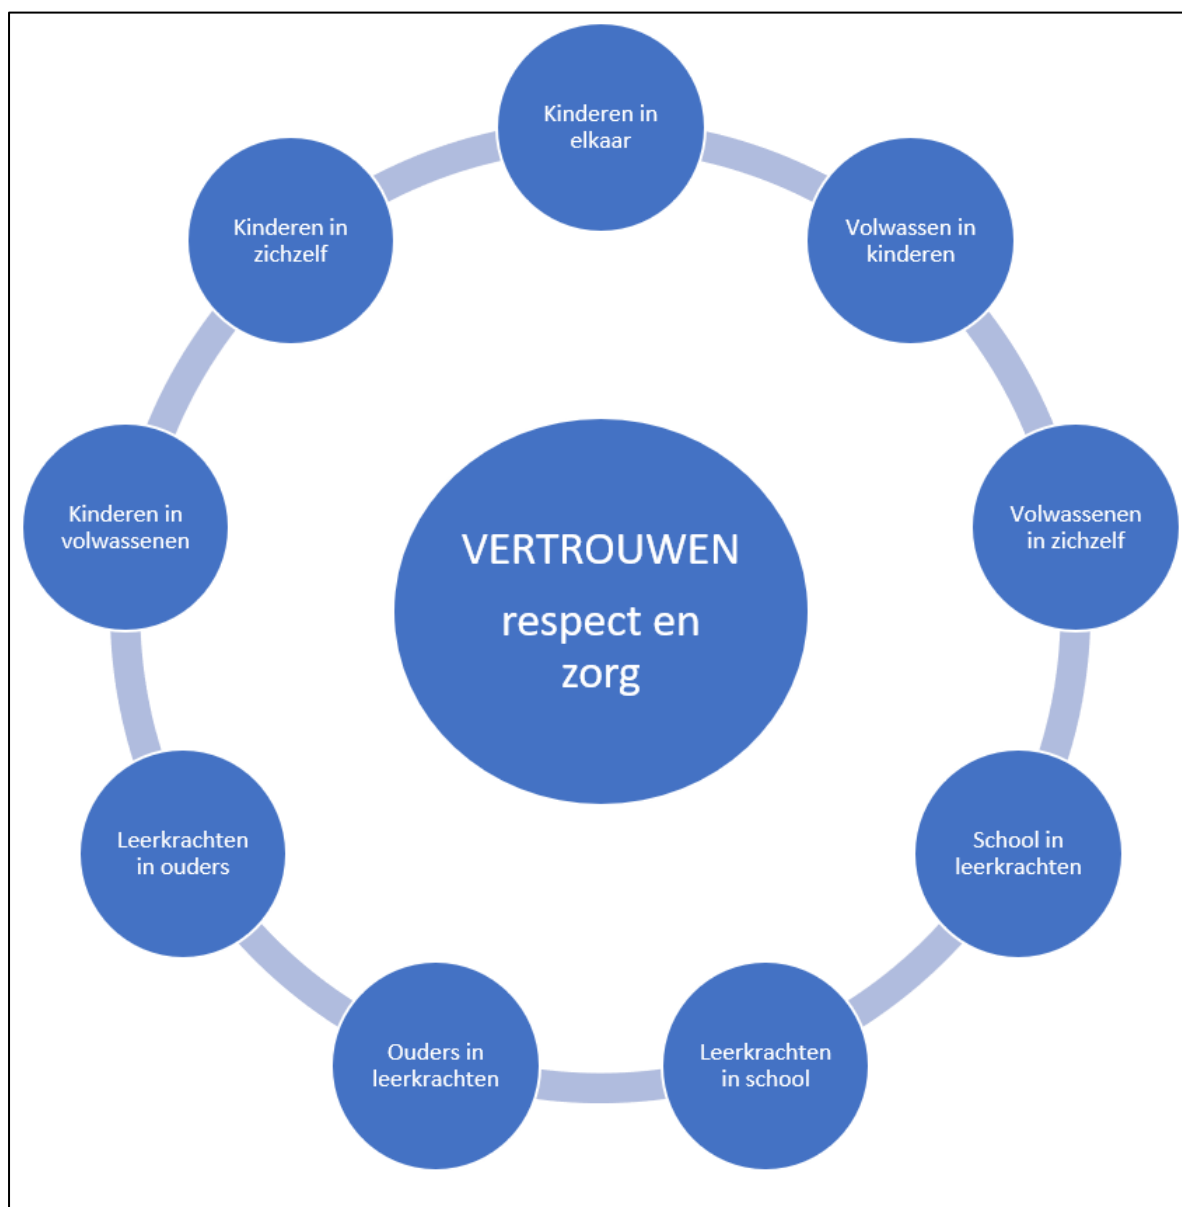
VERTROUWEN

respect en zorg

Kinderen in elkaar

Volwassen in kinderen

Volwassenen in zichzelf

School in leerkrachten

Leerkrachten in school

Ouders in leerkrachten

Leerkrachten in ouders

Kinderen in volwassenen

Kinderen in zichzelf